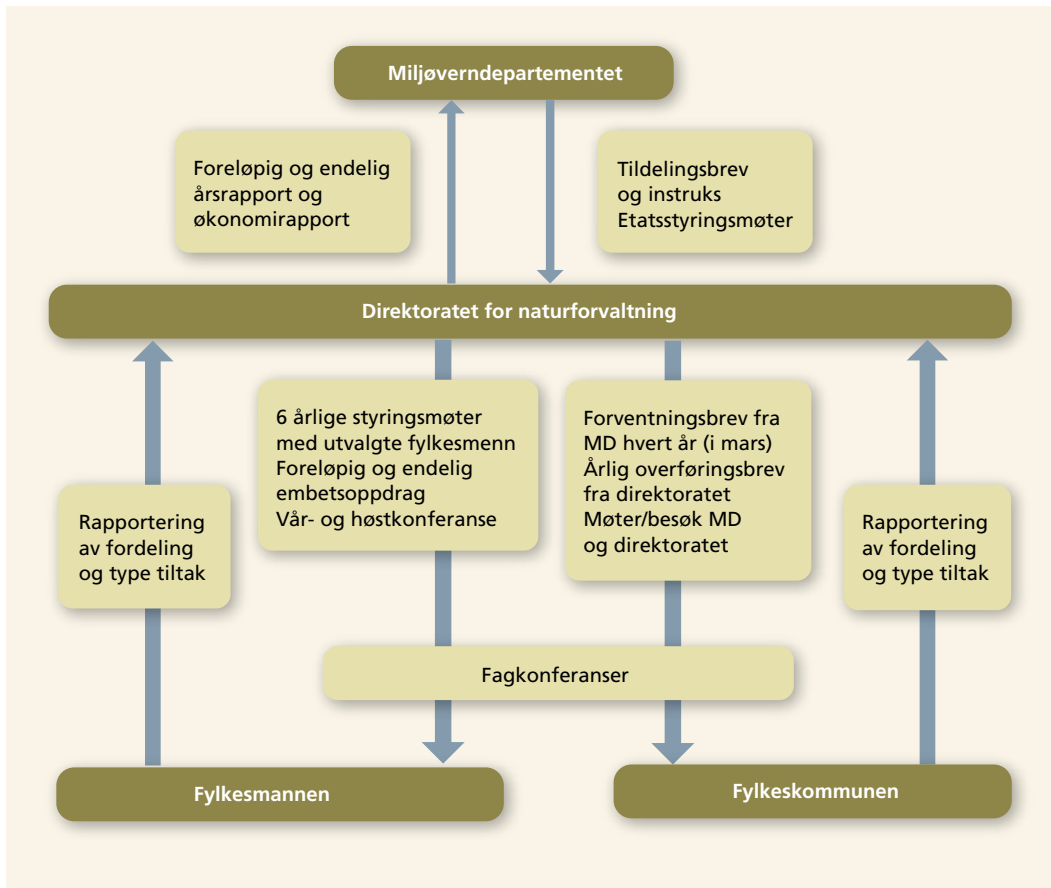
Miljøverndepartementet

Foreløpig og endelig årsrapport og økonomirapport

Tildelingsbrev og instruks
Etatsstyringsmøter

Direktoratet for naturforvaltning

Rapportering av fordeling og type tiltak

6 årlige styringsmøter med utvalgte fylkesmenn
Foreløpig og endelig embetsoppdrag
Vår- og høstkonferanse

Forventningsbrev fra MD hvert år (i mars)
Årlig overføringsbrev fra direktoratet
Møter/besøk MD og direktoratet

Rapportering av fordeling og type tiltak

Fagkonferanser

Fylkesmannen

Fylkeskommunen